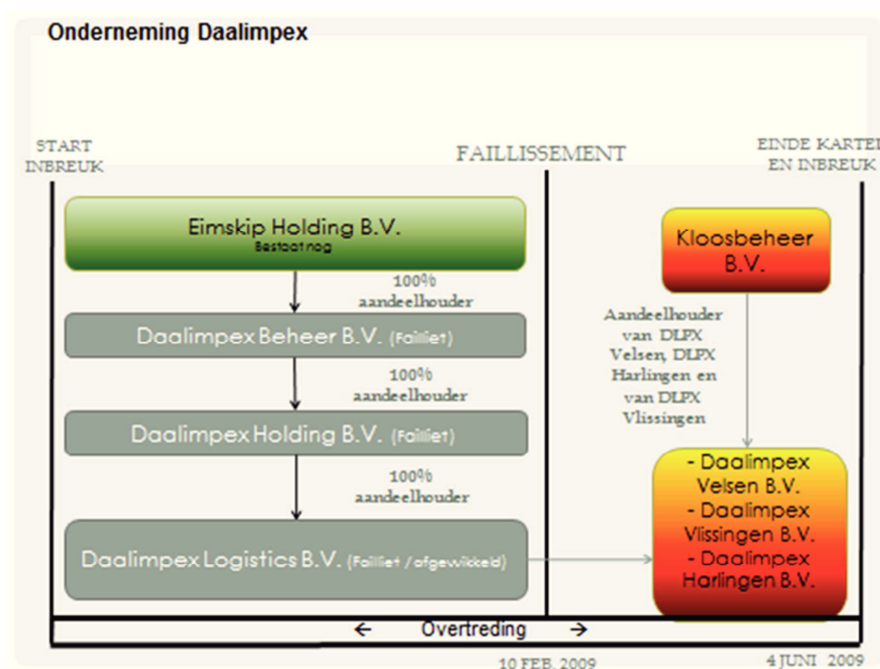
Onderneming Daalimpex

START INBREUK

FAILLISSEMENT

EINDE KARTEL EN INBREUK

Eimskip Holding B.V.
Bestaat nog

100% aandeelhouder

Daalimpex Beheer B.V. (Failliet)

100% aandeelhouder

Daalimpex Holding B.V. (Failliet)

100% aandeelhouder

Daalimpex Logistics B.V. (Failliet / afgewikkeld)

Kloosbeheer B.V.

Aandeelhouder van DLPX Velsen, DLPX Harlingen en van DLPX Vlissingen

- Daalimpex Velsen B.V.
- Daalimpex Vlissingen B.V.
- Daalimpex Harlingen B.V.

← Overtreding →

10 FEB. 2009

4 JUNI 2009